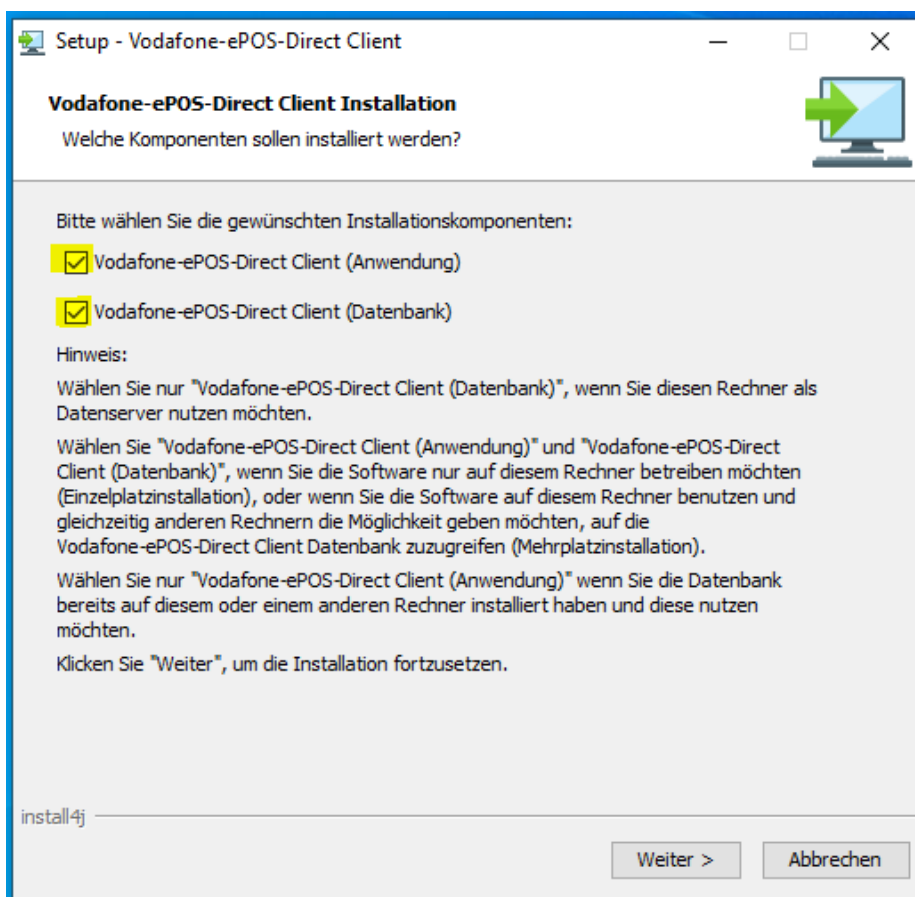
Setup - Vodafone-ePOS-Direct Client

Vodafone-ePOS-Direct Client Installation

Welche Komponenten sollen installiert werden?

Bitte wählen Sie die gewünschten Installationskomponenten:

Vodafone-ePOS-Direct Client (Anwendung)

Vodafone-ePOS-Direct Client (Datenbank)

Hinweis:

Wählen Sie nur "Vodafone-ePOS-Direct Client (Datenbank)", wenn Sie diesen Rechner als Datenserver nutzen möchten.

Wählen Sie "Vodafone-ePOS-Direct Client (Anwendung)" und "Vodafone-ePOS-Direct Client (Datenbank)", wenn Sie die Software nur auf diesem Rechner betreiben möchten (Einzelplatzinstallation), oder wenn Sie die Software auf diesem Rechner benutzen und gleichzeitig anderen Rechnern die Möglichkeit geben möchten, auf die Vodafone-ePOS-Direct Client Datenbank zuzugreifen (Mehrplatzinstallation).

Wählen Sie nur "Vodafone-ePOS-Direct Client (Anwendung)" wenn Sie die Datenbank bereits auf diesem oder einem anderen Rechner installiert haben und diese nutzen möchten.

Klicken Sie "Weiter", um die Installation fortzusetzen.

install4j

Weiter >

Abbrechen